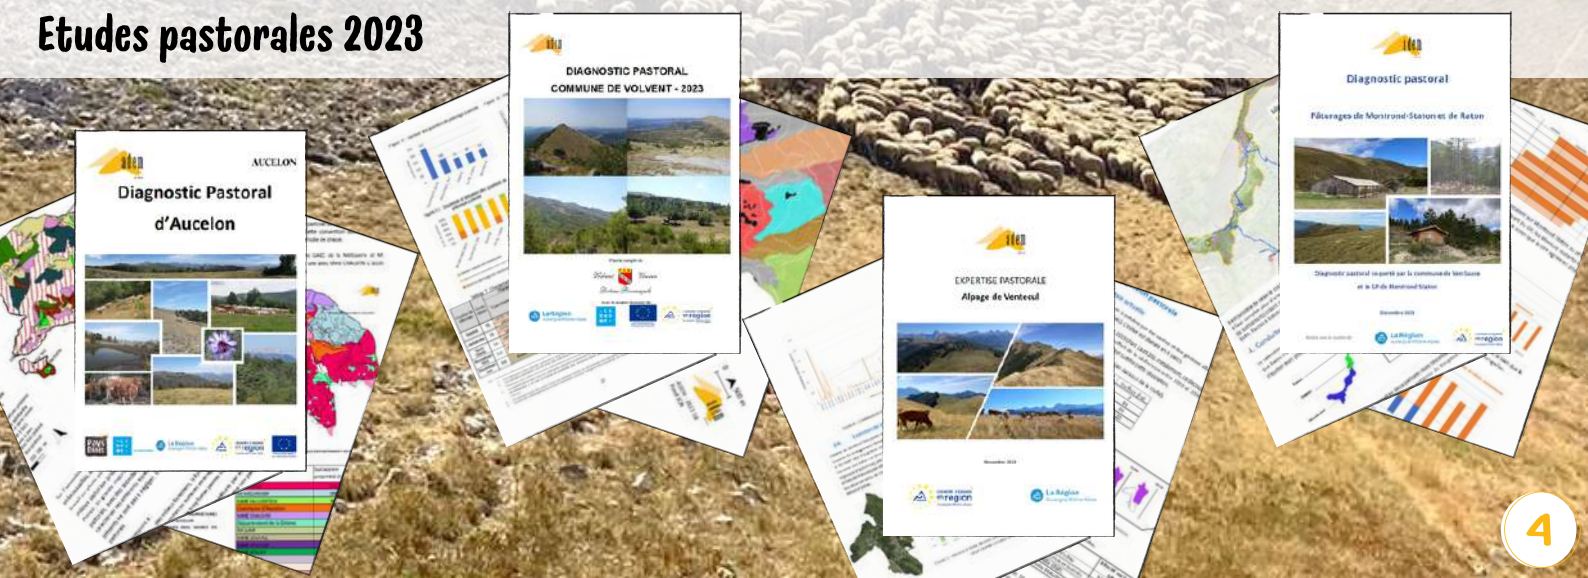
Etudes pastorales 2023

adem

AUCELON

Diagnostic Pastoral d'Aucelon

adem

DIAGNOSTIC PASTORAL COMMUNE DE VOLVENT - 2023

adem

EXPERTISE PASTORALE

Alpage de Ventecul

Novembre 2023

La Région

adem

Diagnostic pastoral

Pâturages de Montrond-Station et de Raton

La Région

4